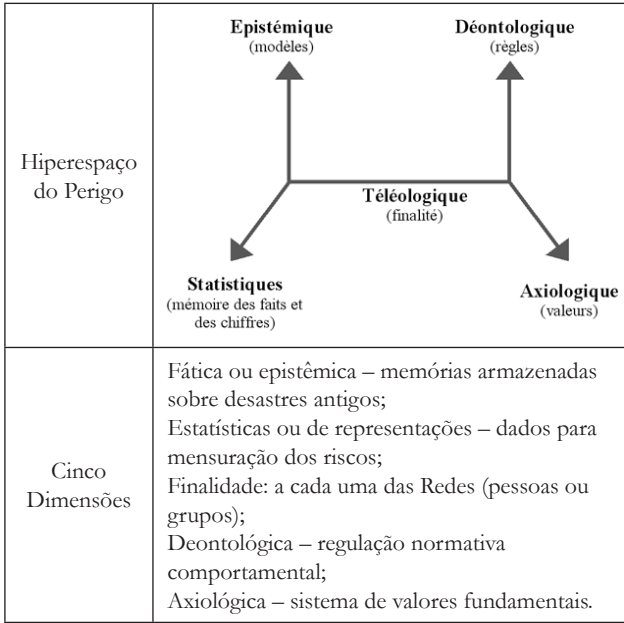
| | |
|---|---|
| Hiperespaço do Perigo | Epistémique (modèles) Déontologique (règles) Téléologique (finalité) Statistiques (mémoire des faits et des chiffres) Axiologique (valeurs) |
| Cinco Dimensões | Fática ou epistêmica – memórias armazenadas sobre desastres antigos; Estatísticas ou de representações – dados para mensuração dos riscos; Finalidade: a cada uma das Redes (pessoas ou grupos); Deontológica – regulação normativa comportamental; Axiológica – sistema de valores fundamentais. |